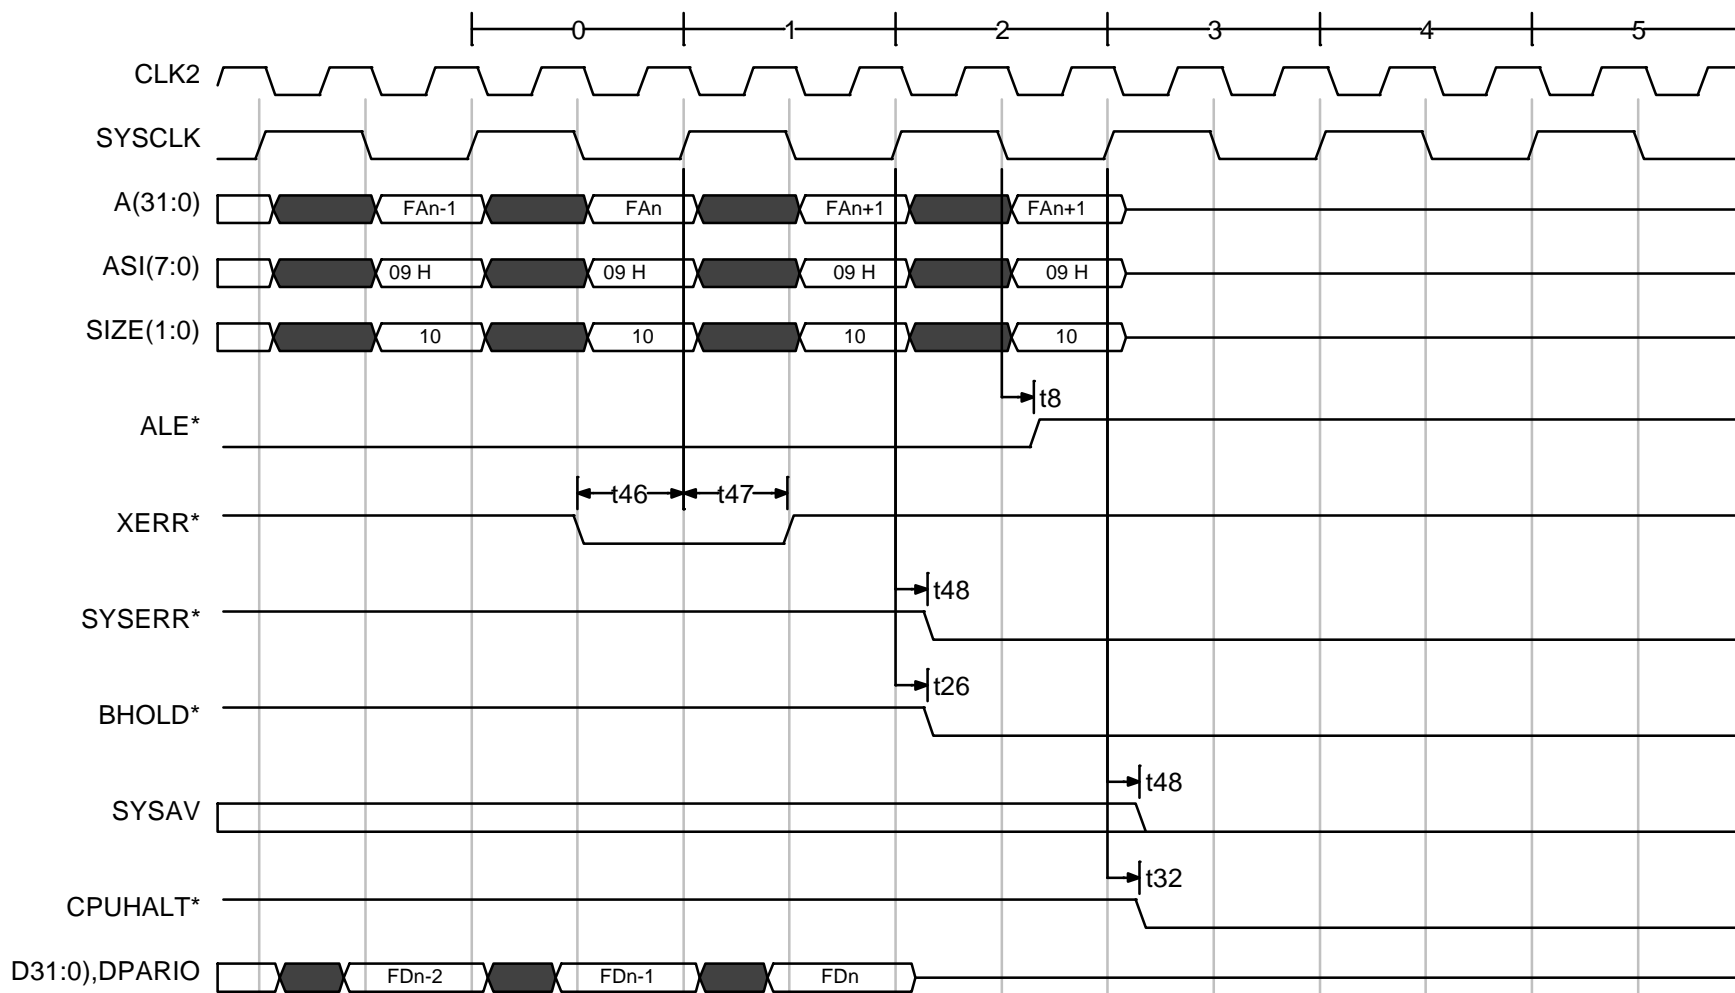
0 1 2 3 4 5

CLK2

SYSCLK

A(31:0) FAn-1 FAn FAn+1 FAn+1

ASI(7:0) 09 H 09 H 09 H 09 H

SIZE(1:0) 10 10 10 10

t8

ALE*

t46 t47

XERR*

t48

SYSERR*

t26

BHOLD*

t48

SYSAV

t32

CPUHALT*

D31:0),DPARIO FDn-2 FDn-1 FDn